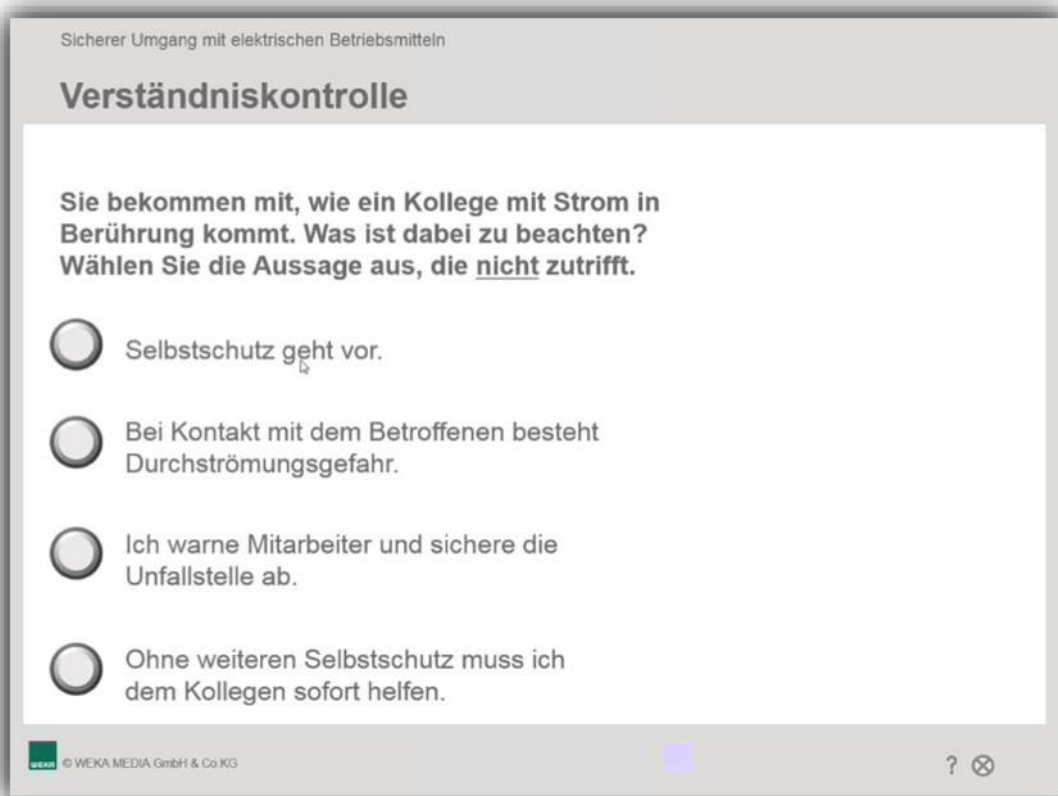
Sicherer Umgang mit elektrischen Betriebsmitteln

Verständniskontrolle

Sie bekommen mit, wie ein Kollege mit Strom in Berührung kommt. Was ist dabei zu beachten? Wählen Sie die Aussage aus, die nicht zutrifft.

Selbstschutz geht vor.

Bei Kontakt mit dem Betroffenen besteht Durchströmungsgefahr.

Ich warne Mitarbeiter und sichere die Unfallstelle ab.

Ohne weiteren Selbstschutz muss ich dem Kollegen sofort helfen.

WEKA © WEKA MEDIA GmbH & Co.KG

? ⊗